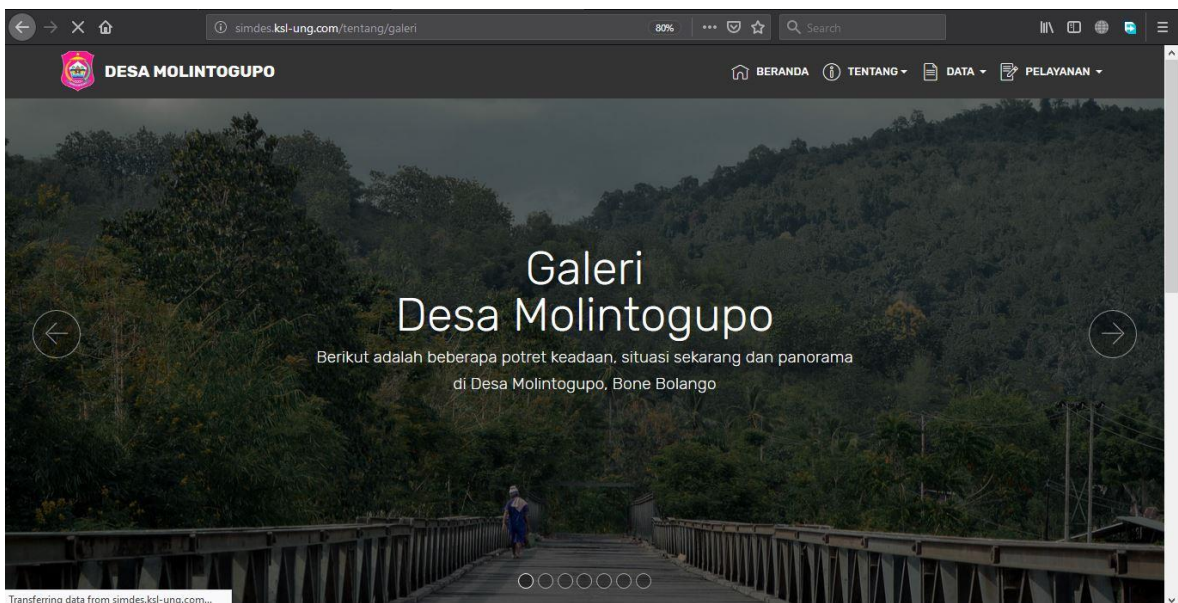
simdes.ksl-ung.com/tentang/galeri

80%

Search

DESA MOLINTOGUPO

BERANDA TENTANG DATA PELAYANAN

Galeri
Desa Molintogupo

Berikut adalah beberapa potret keadaan, situasi sekarang dan panorama di Desa Molintogupo, Bone Bolango

Transferring data from simdes.ksl-ung.com...